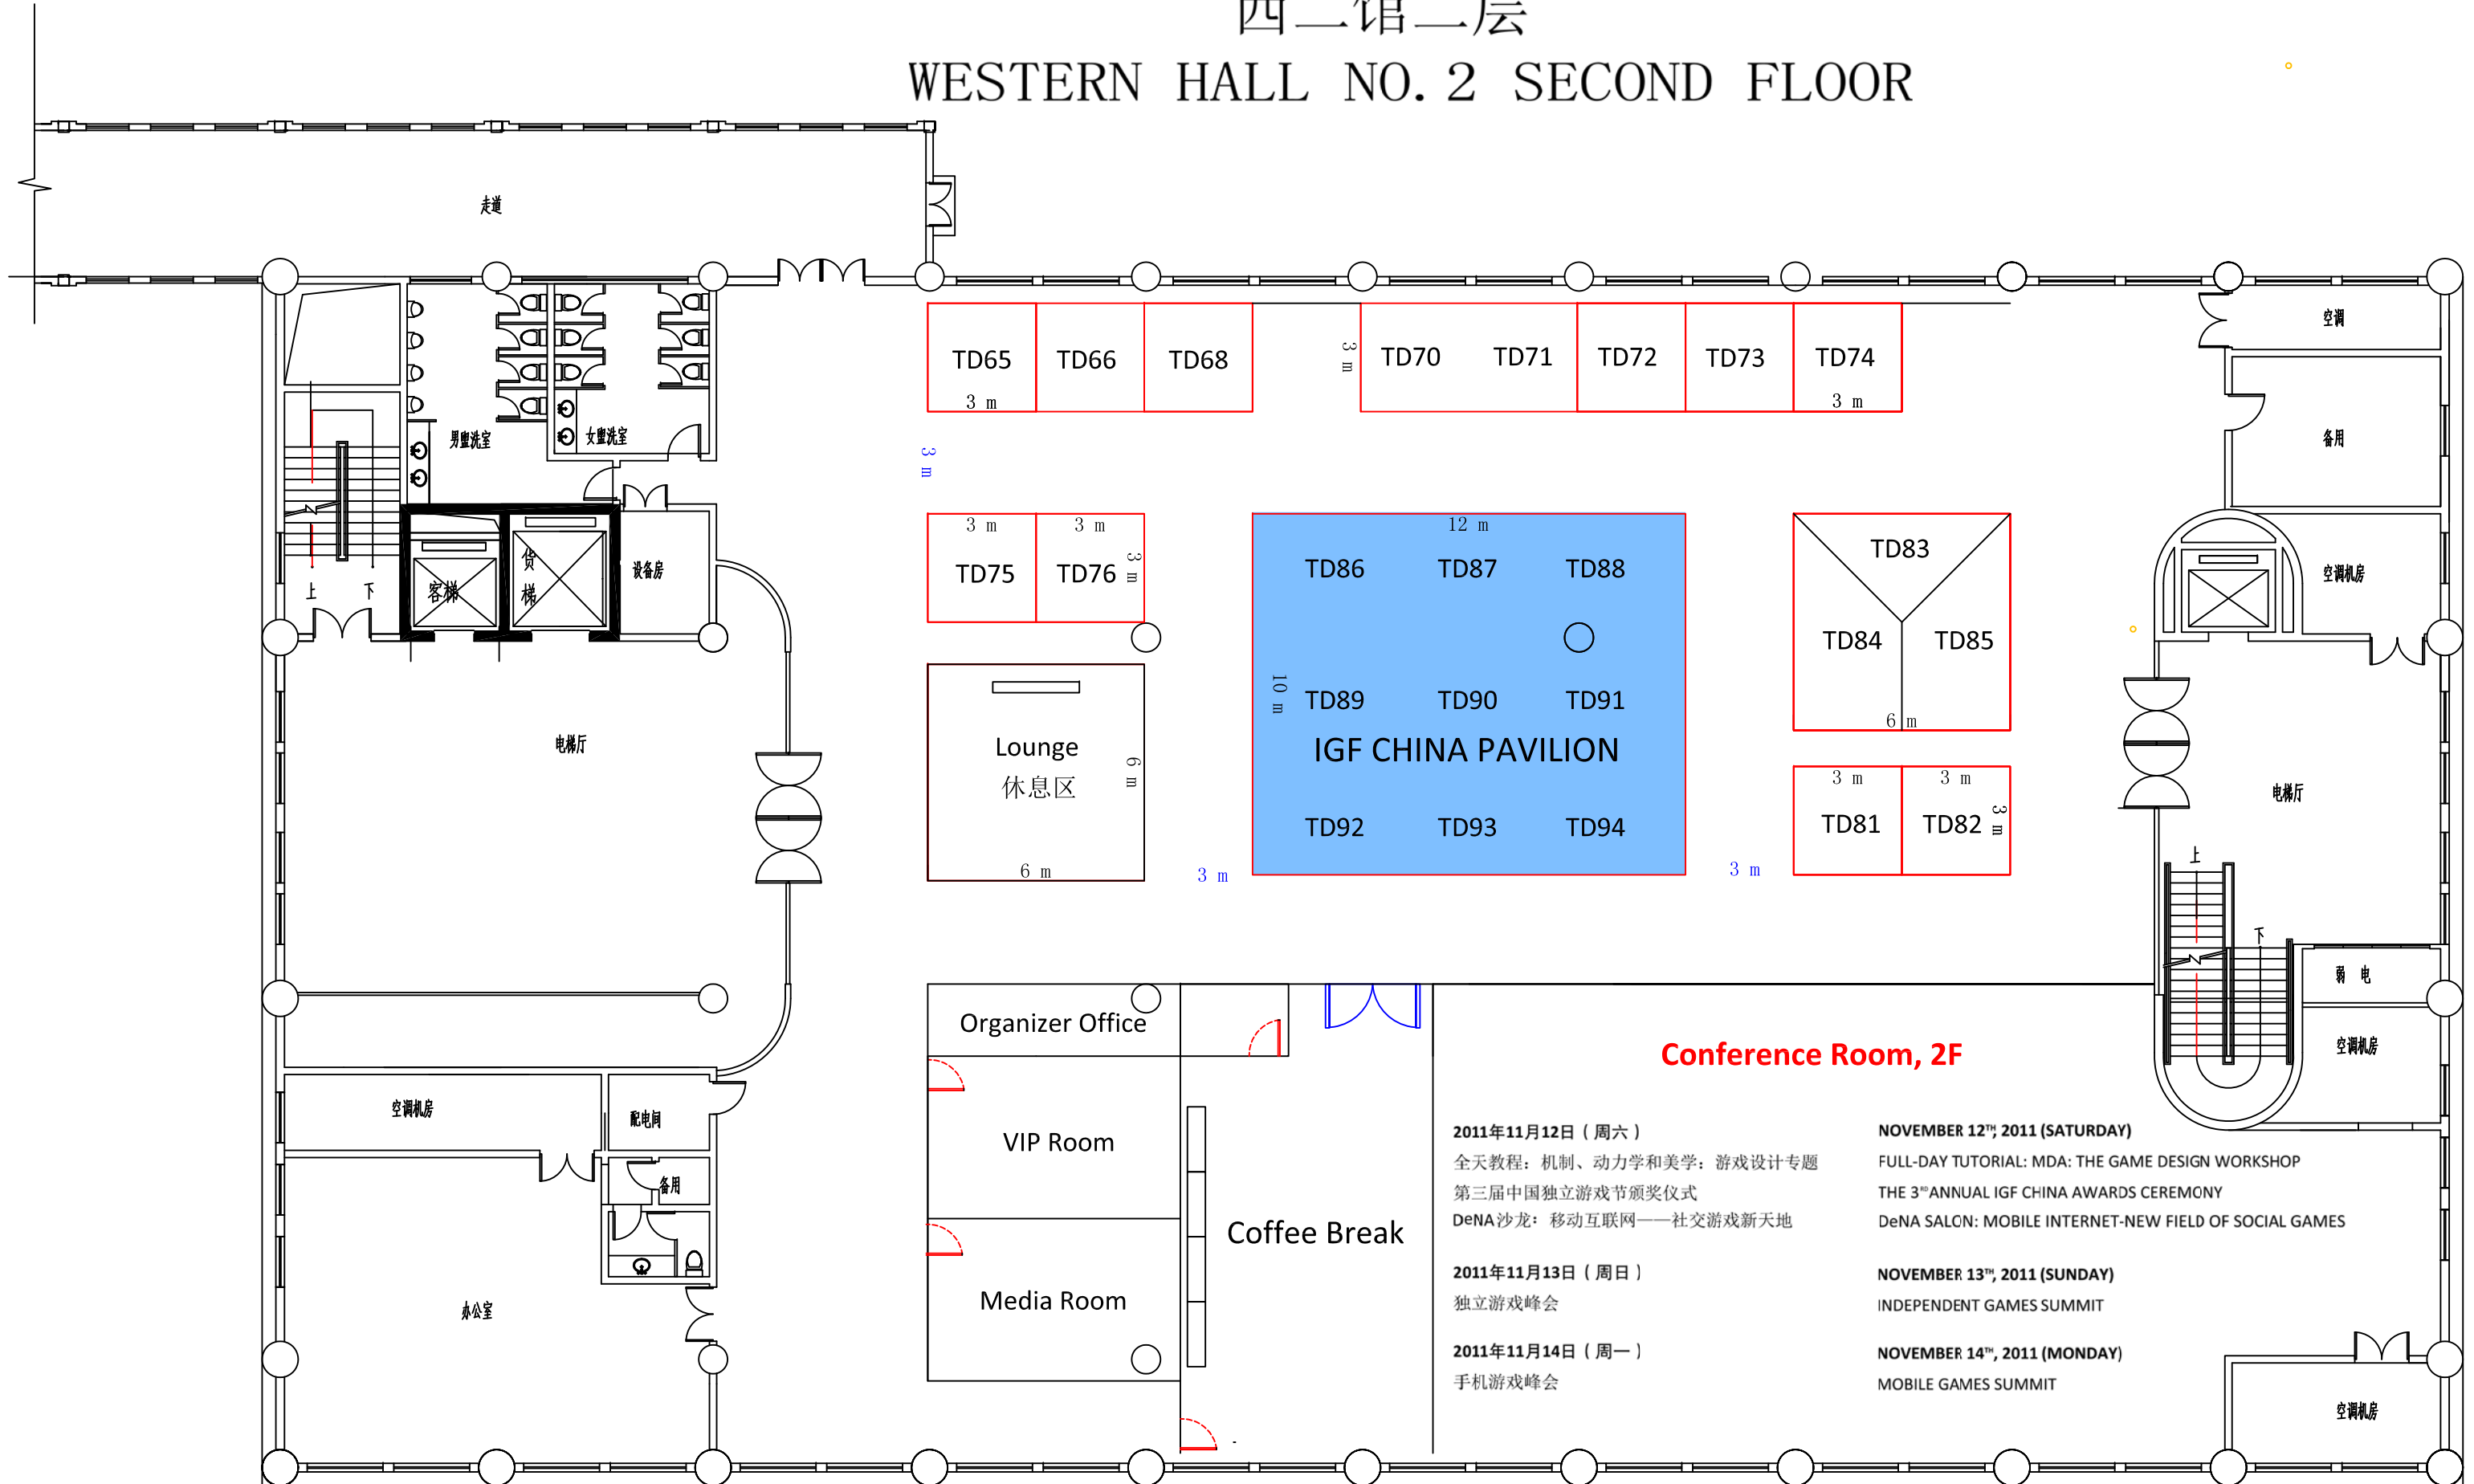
西二馆二层
WESTERN HALL NO. 2 SECOND FLOOR

走道

男盥洗室
女盥洗室

上 下

客梯
货梯

设备房

电梯厅

空调机房
配电间
备用

办公室

TD65 TD66 TD68
3 m
3 m
TD70 TD71 TD72 TD73 TD74
3 m

3 m

3 m 3 m
TD75 TD76
3 m

Lounge
休息区
6 m
6 m

3 m

12 m
TD86 TD87 TD88
10 m
TD89 TD90 TD91
IGF CHINA PAVILION
TD92 TD93 TD94

3 m

TD83
TD84 TD85
6 m

3 m 3 m
TD81 TD82
3 m

空调
备用
空调机房
电梯厅
上
下
弱 电
空调机房
空调机房

Organizer Office
VIP Room
Media Room
Coffee Break

Conference Room, 2F

2011年11月12日（周六）
全天教程：机制、动力学和美学：游戏设计专题
第三届中国独立游戏节颁奖仪式
DeNA沙龙：移动互联网——社交游戏新天地

2011年11月13日（周日）
独立游戏峰会

2011年11月14日（周一）
手机游戏峰会

NOVEMBER 12$^{TH}$, 2011 (SATURDAY)
FULL-DAY TUTORIAL: MDA: THE GAME DESIGN WORKSHOP
THE 3$^{RD}$ ANNUAL IGF CHINA AWARDS CEREMONY
DeNA SALON: MOBILE INTERNET-NEW FIELD OF SOCIAL GAMES

NOVEMBER 13$^{TH}$, 2011 (SUNDAY)
INDEPENDENT GAMES SUMMIT

NOVEMBER 14$^{TH}$, 2011 (MONDAY)
MOBILE GAMES SUMMIT